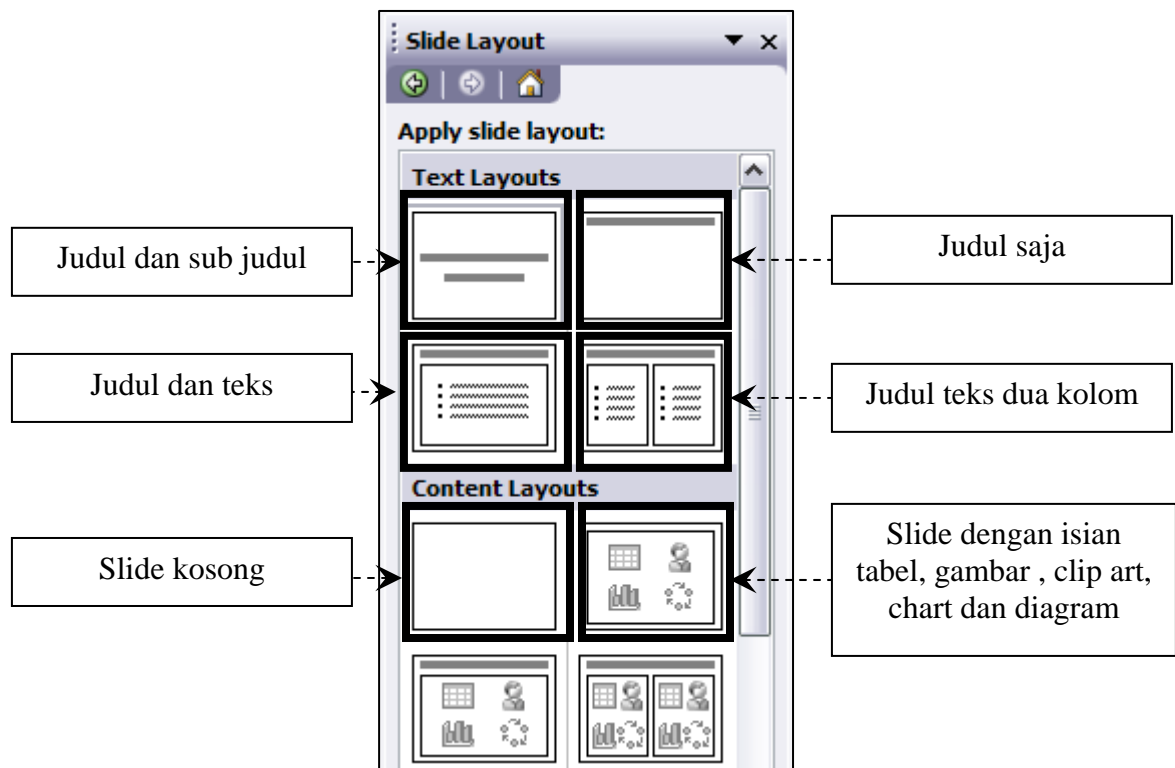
Slide Layout

Apply slide layout:

Text Layouts

Judul dan sub judul

Judul saja

Judul dan teks

Judul teks dua kolom

Content Layouts

Slide kosong

Slide dengan isian tabel, gambar , clip art, chart dan diagram